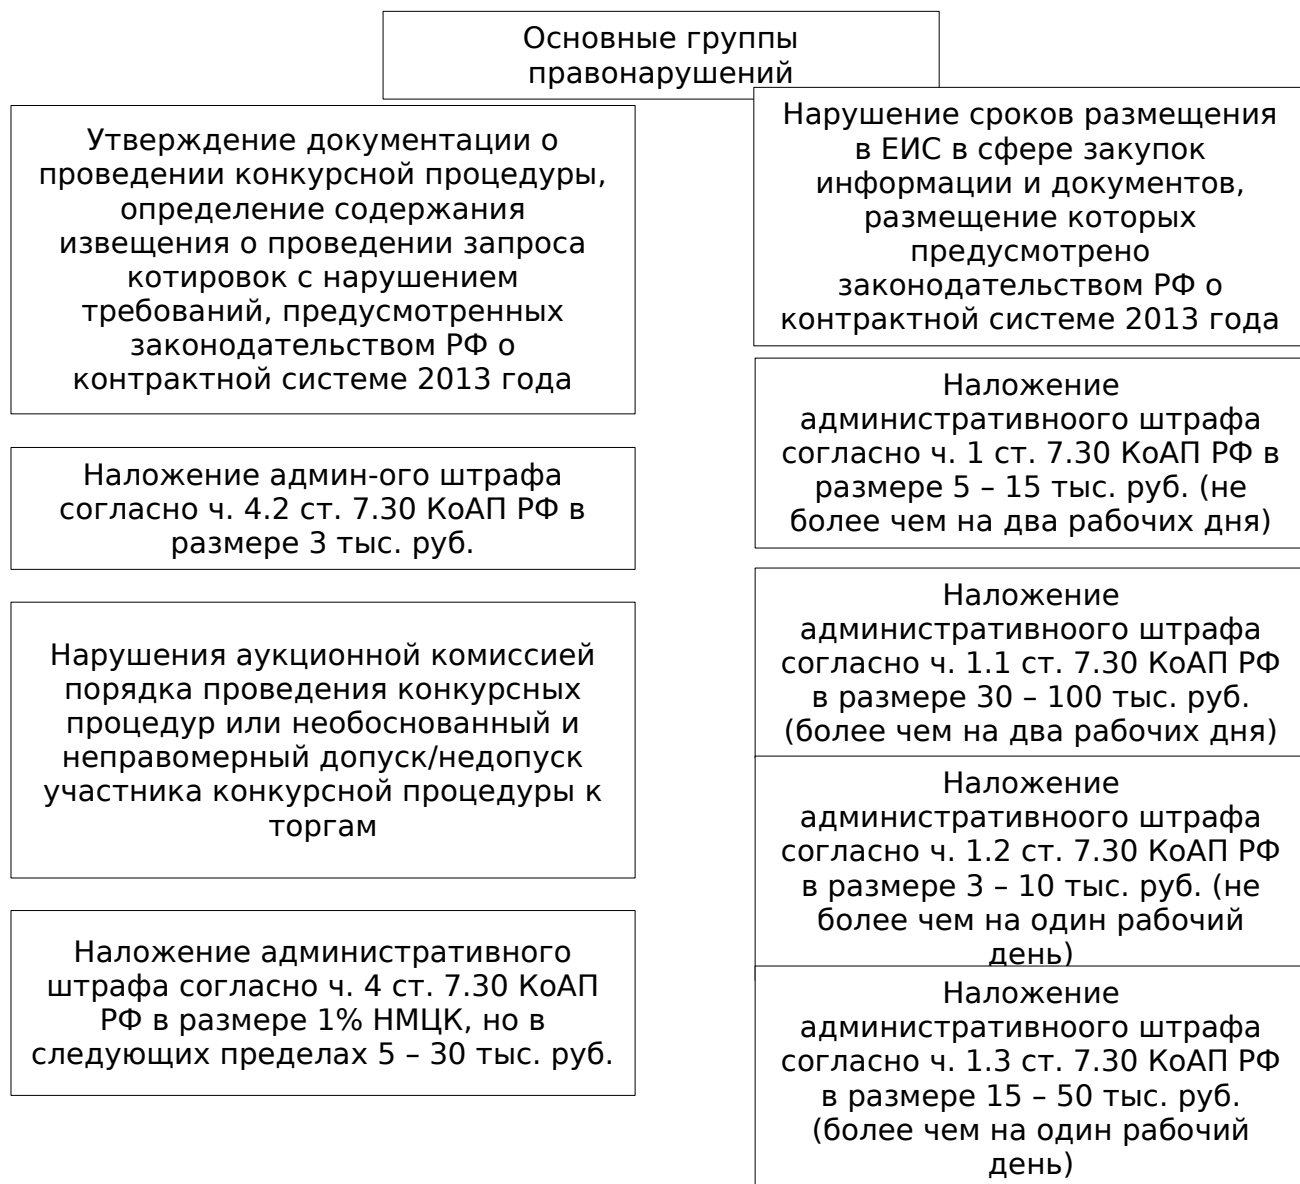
Основные группы правонарушений

Утверждение документации о проведении конкурсной процедуры, определение содержания извещения о проведении запроса котировок с нарушением требований, предусмотренных законодательством РФ о контрактной системе 2013 года

Наложение админ-ого штрафа согласно ч. 4.2 ст. 7.30 КоАП РФ в размере 3 тыс. руб.

Нарушения аукционной комиссией порядка проведения конкурсных процедур или необоснованный и неправомерный допуск/недопуск участника конкурсной процедуры к торгам

Наложение административного штрафа согласно ч. 4 ст. 7.30 КоАП РФ в размере 1% НМЦК, но в следующих пределах 5 – 30 тыс. руб.

Нарушение сроков размещения в ЕИС в сфере закупок информации и документов, размещение которых предусмотрено законодательством РФ о контрактной системе 2013 года

Наложение административноого штрафа согласно ч. 1 ст. 7.30 КоАП РФ в размере 5 – 15 тыс. руб. (не более чем на два рабочих дня)

Наложение административноого штрафа согласно ч. 1.1 ст. 7.30 КоАП РФ в размере 30 – 100 тыс. руб. (более чем на два рабочих дня)

Наложение административноого штрафа согласно ч. 1.2 ст. 7.30 КоАП РФ в размере 3 – 10 тыс. руб. (не более чем на один рабочий день)

Наложение административноого штрафа согласно ч. 1.3 ст. 7.30 КоАП РФ в размере 15 – 50 тыс. руб. (более чем на один рабочий день)